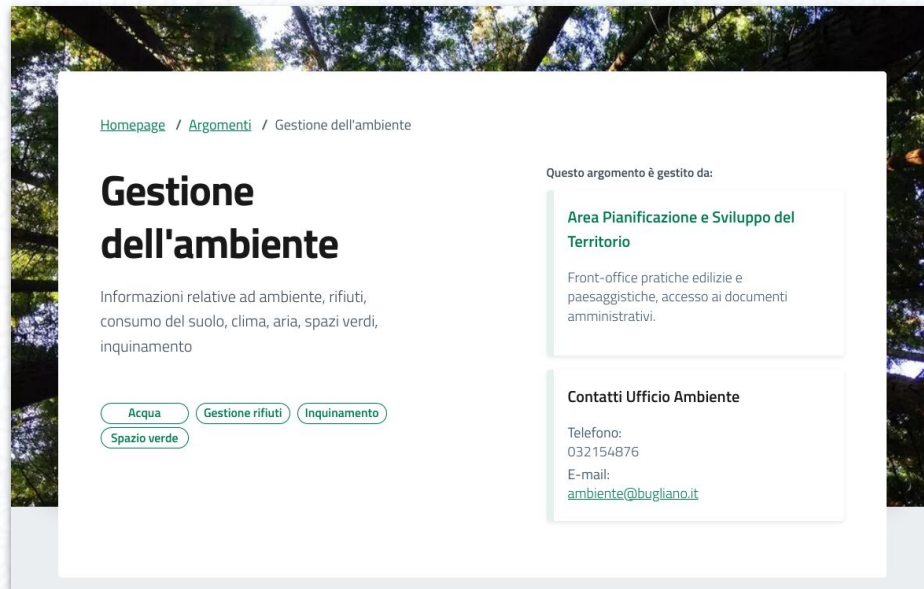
Homepage / Argomenti / Gestione dell'ambiente

# Gestione dell'ambiente

Informazioni relative ad ambiente, rifiuti, consumo del suolo, clima, aria, spazi verdi, inquinamento

Acqua
Gestione rifiuti
Inquinamento
Spazio verde

Questo argomento è gestito da:

Area Pianificazione e Sviluppo del Territorio

Front-office pratiche edilizie e paesaggistiche, accesso ai documenti amministrativi.

Contatti Ufficio Ambiente

Telefono:
032154876
E-mail:
ambiente@bugliano.it